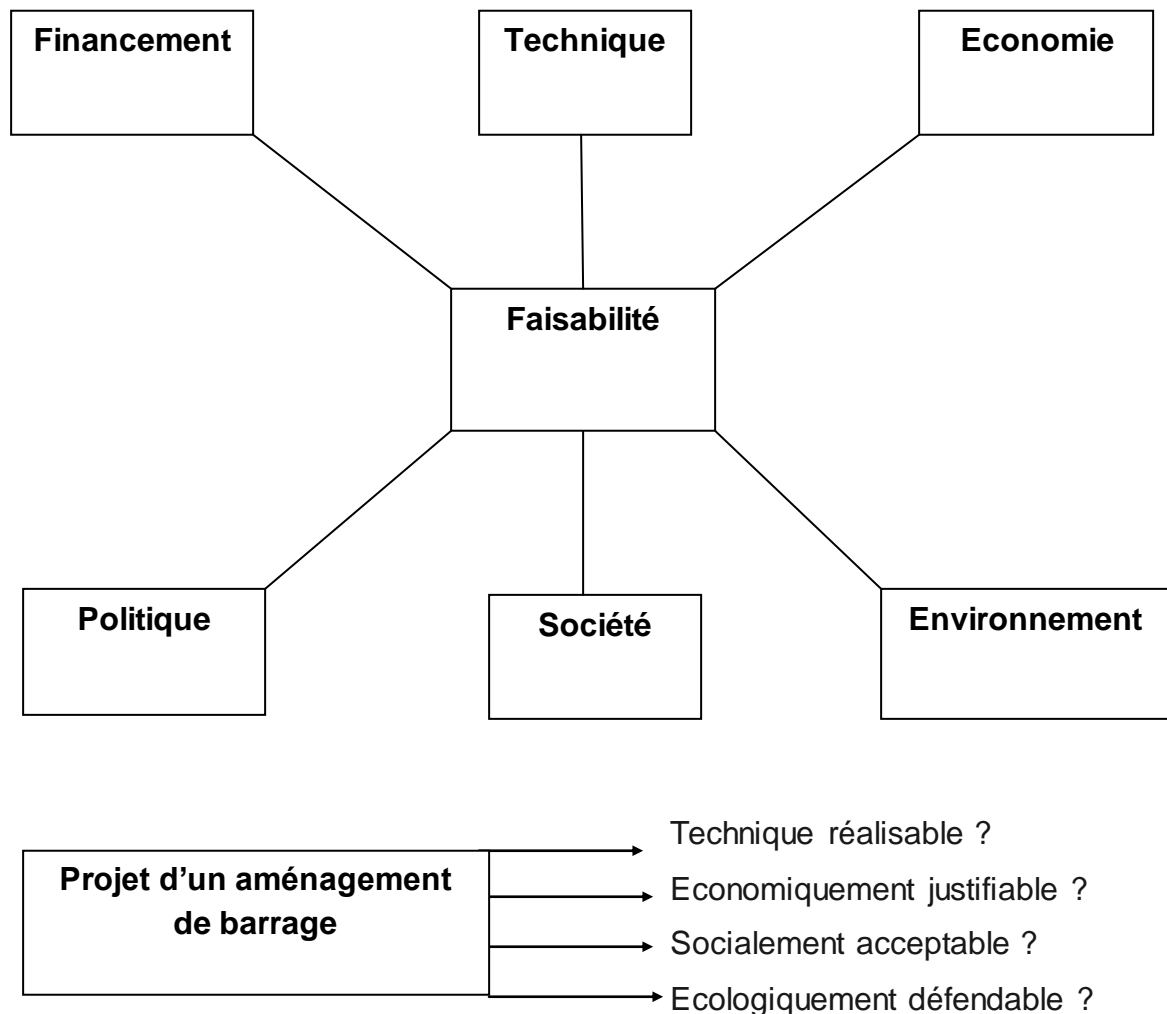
Financement

Technique

Economie

Faisabilité

Politique

Société

Environnement

Projet d'un aménagement de barrage

Technique réalisable ?

Economiquement justifiable ?

Socialement acceptable ?

Ecologiquement défendable ?